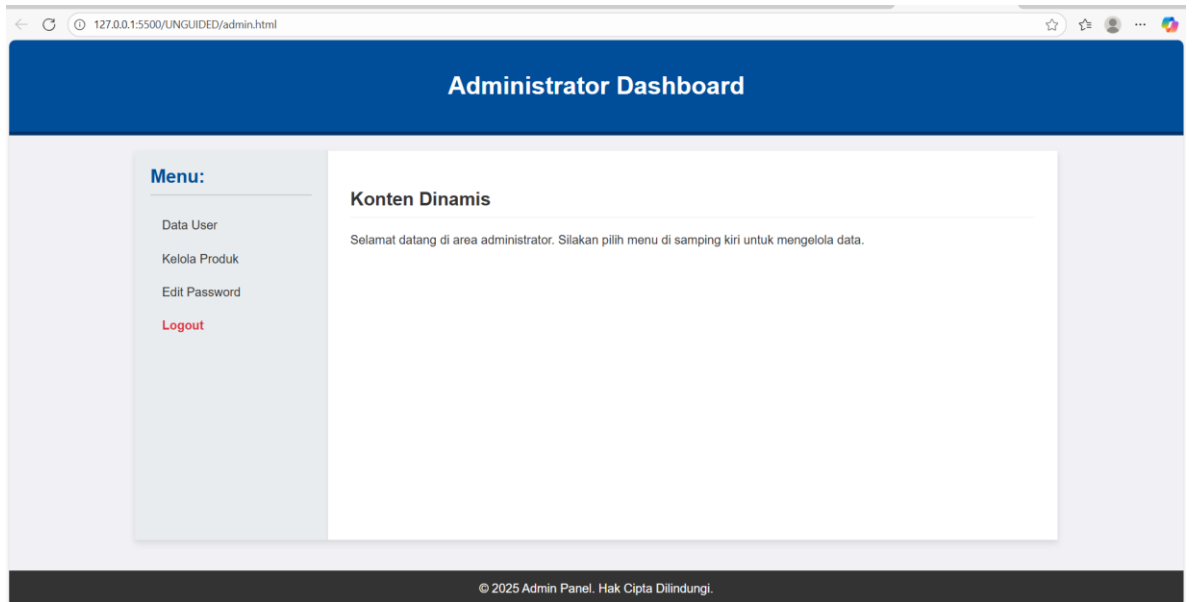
127.0.0.1:5500/UNGUIDED/admin.html

Administrator Dashboard

Menu:

Data User

Kelola Produk

Edit Password

Logout

Konten Dinamis

Selamat datang di area administrator. Silakan pilih menu di samping kiri untuk mengelola data.

© 2025 Admin Panel. Hak Cipta Dilindungi.